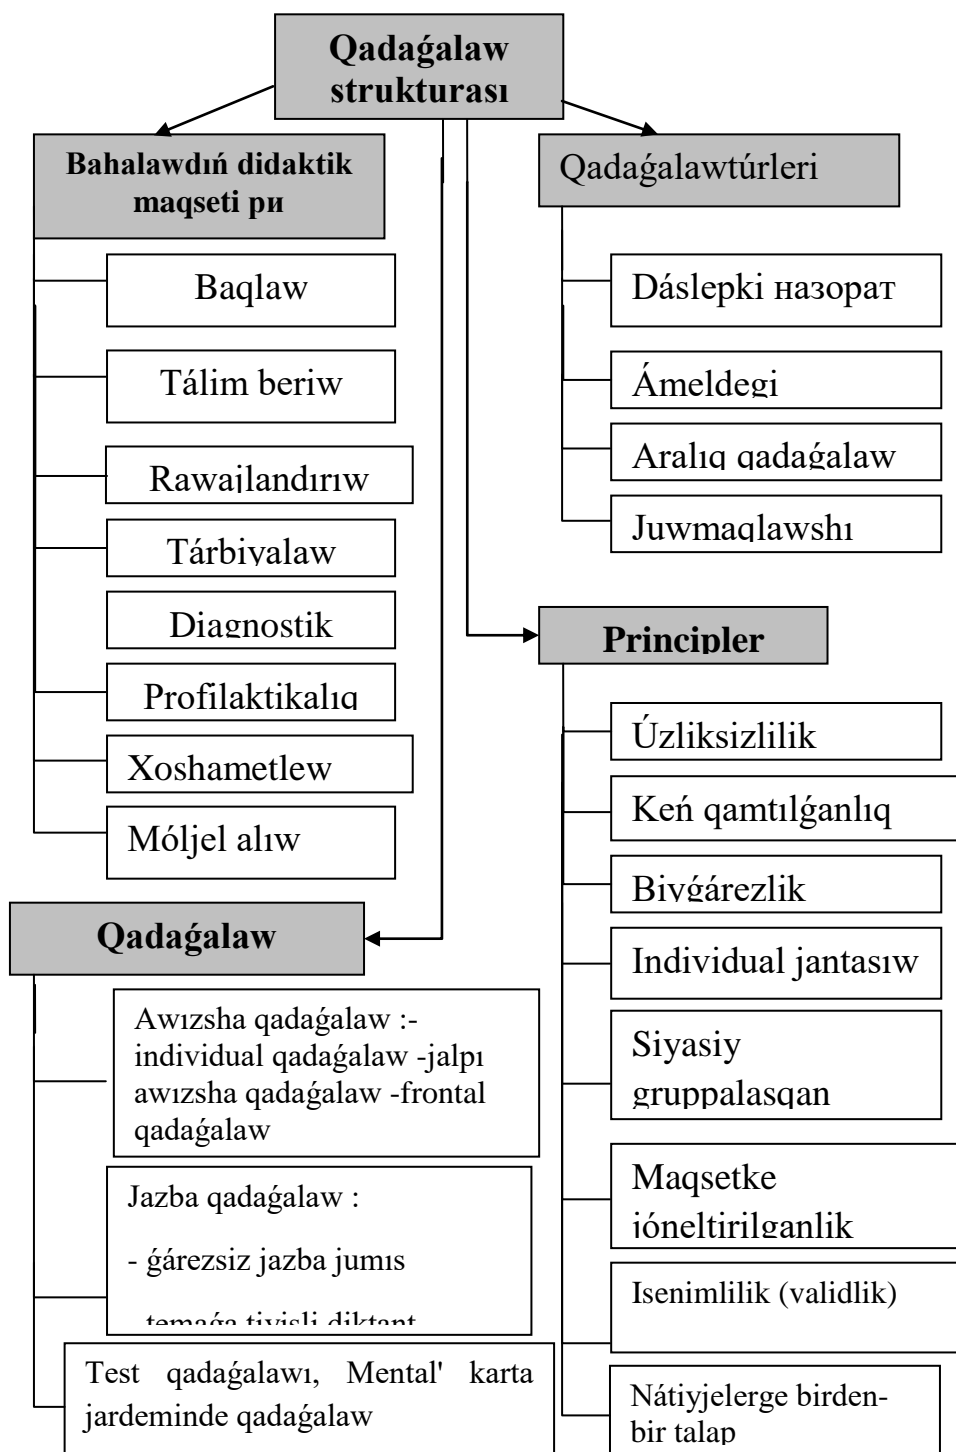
Qadaǵalaw strukturası

Bahalawdıń didaktik maqseti ри

Baqlaw

Tálim beriw

Rawajlandırıw

Tárbiyalaw

Diagnostik

Profilaktikalıq

Xoshametlew

Móljel alıw

Qadaǵalawtúrleri

Dáslepki назорат

Ámeldegi

Aralıq qadaǵalaw

Juwmaqlawshı

Principler

Úzliksizlilik

Keń qamtılǵanlıq

Biyǵárezlik

Individual jantasıw

Siyasiy gruppalasqan

Maqsetke jóneltirilganlik

Isenimlilik (validlik)

Nátiyjelerge birden-bir talap

Qadaǵalaw

Awızsha qadaǵalaw :- individual qadaǵalaw -jalpı awızsha qadaǵalaw -frontal qadaǵalaw

Jazba qadaǵalaw :

- ǵárezsiz jazba jumıs

- temaǵa tiyisli diktant

Test qadaǵalawı, Mental' karta jardeminde qadaǵalaw